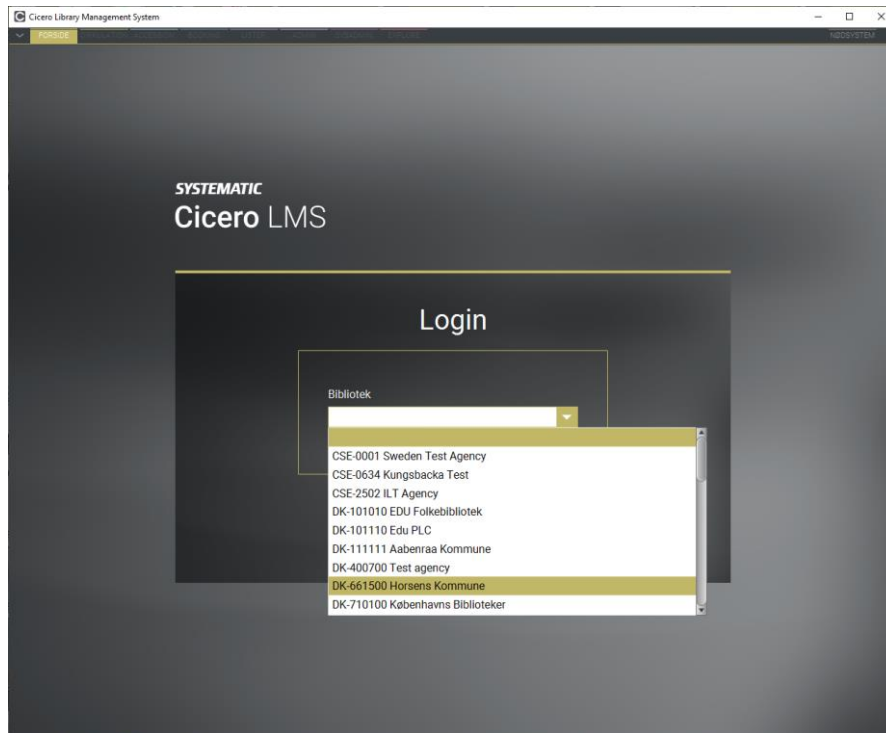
Cicero Library Management System

FORSIDE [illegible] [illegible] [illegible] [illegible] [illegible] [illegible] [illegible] NØDSYSTEM

SYSTEMATIC
Cicero LMS

Login

Bibliotek

CSE-0001 Sweden Test Agency
CSE-0634 Kungsbacka Test
CSE-2502 ILT Agency
DK-101010 EDU Folkebibliotek
DK-101110 Edu PLC
DK-111111 Aabenraa Kommune
DK-400700 Test agency
DK-661500 Horsens Kommune
DK-710100 Københavns Biblioteker